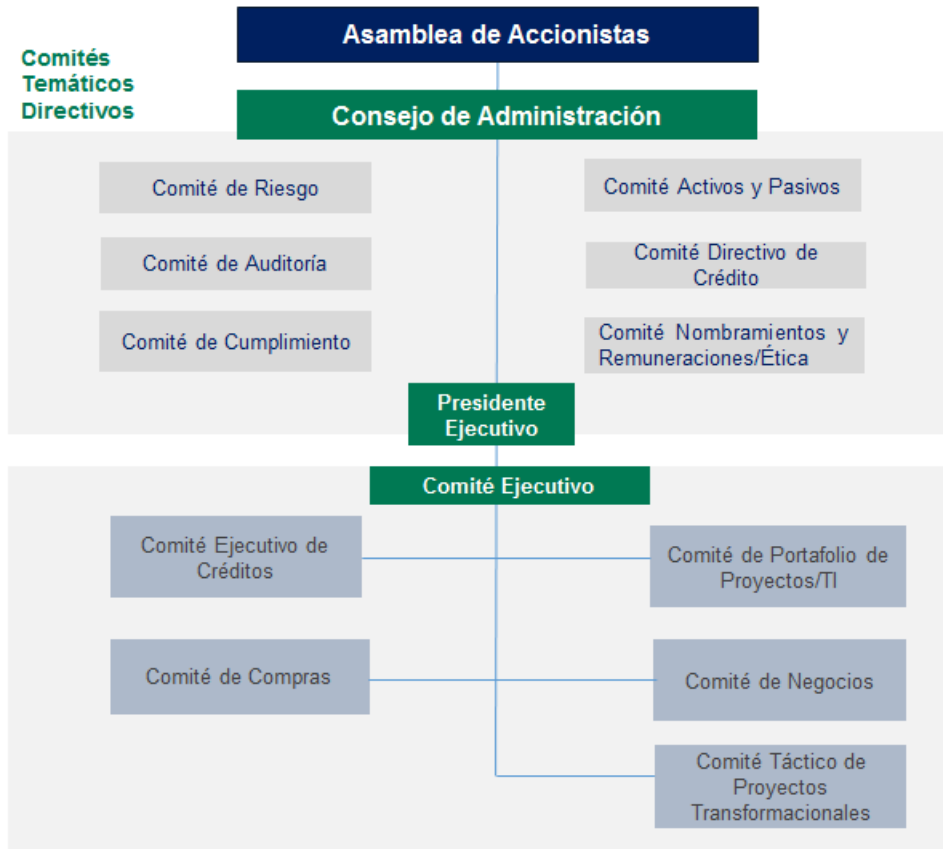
Asamblea de Accionistas

Comités Temáticos Directivos

Consejo de Administración

Comité de Riesgo

Comité de Auditoría

Comité de Cumplimiento

Comité Activos y Pasivos

Comité Directivo de Crédito

Comité Nombramientos y Remuneraciones/Ética

Presidente Ejecutivo

Comité Ejecutivo

Comité Ejecutivo de Créditos

Comité de Compras

Comité de Portafolio de Proyectos/TI

Comité de Negocios

Comité Táctico de Proyectos Transformacionales